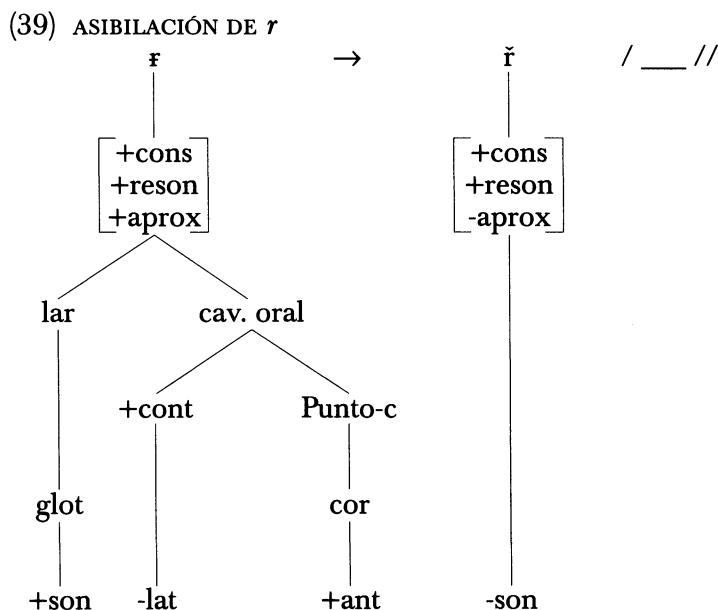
(39) ASIBILACIÓN DE *r*

ɾ → ř / ___ //

$\begin{bmatrix} +\text{cons} \\ +\text{reson} \\ +\text{aprox} \end{bmatrix}$

$\begin{bmatrix} +\text{cons} \\ +\text{reson} \\ -\text{aprox} \end{bmatrix}$

lar

cav. oral

+cont

Punto-c

glot

cor

+son

-lat

+ant

-son